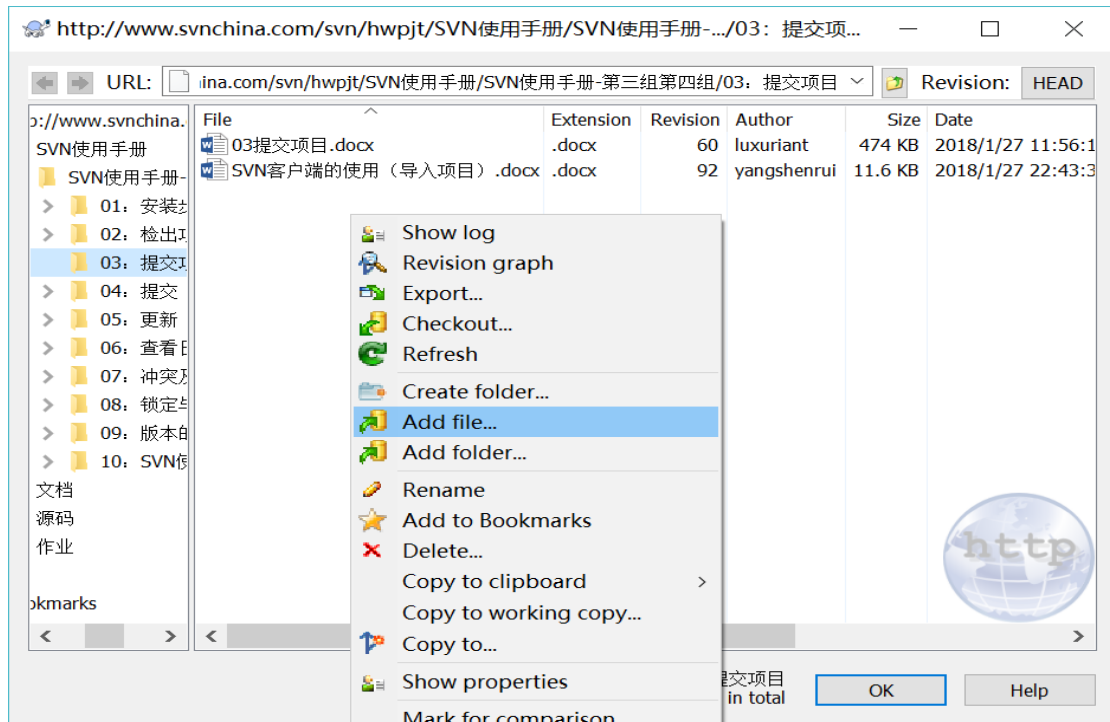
http://www.svnchina.com/svn/hwpjt/SVN使用手册/SVN使用手册-.../03：提交项...

URL: ina.com/svn/hwpjt/SVN使用手册/SVN使用手册-第三组第四组/03：提交项目 Revision: HEAD

p://www.svnchina.
SVN使用手册
SVN使用手册-
01：安装
02：检出
03：提交
04：提交
05：更新
06：查看
07：冲突
08：锁定
09：版本
10：SVN
文档
源码
作业
okmarks

| File | Extension | Revision | Author | Size | Date |
|---|---|---|---|---|---|
| 03提交项目.docx | .docx | 60 | luxuriant | 474 KB | 2018/1/27 11:56:1 |
| SVN客户端的使用（导入项目）.docx | .docx | 92 | yangshenrui | 11.6 KB | 2018/1/27 22:43:3 |

Show log
Revision graph
Export...
Checkout...
Refresh
Create folder...
Add file...
Add folder...
Rename
Add to Bookmarks
Delete...
Copy to clipboard
Copy to working copy...
Copy to...
Show properties
Mark for comparison

交项目
in total

OK
Help

http